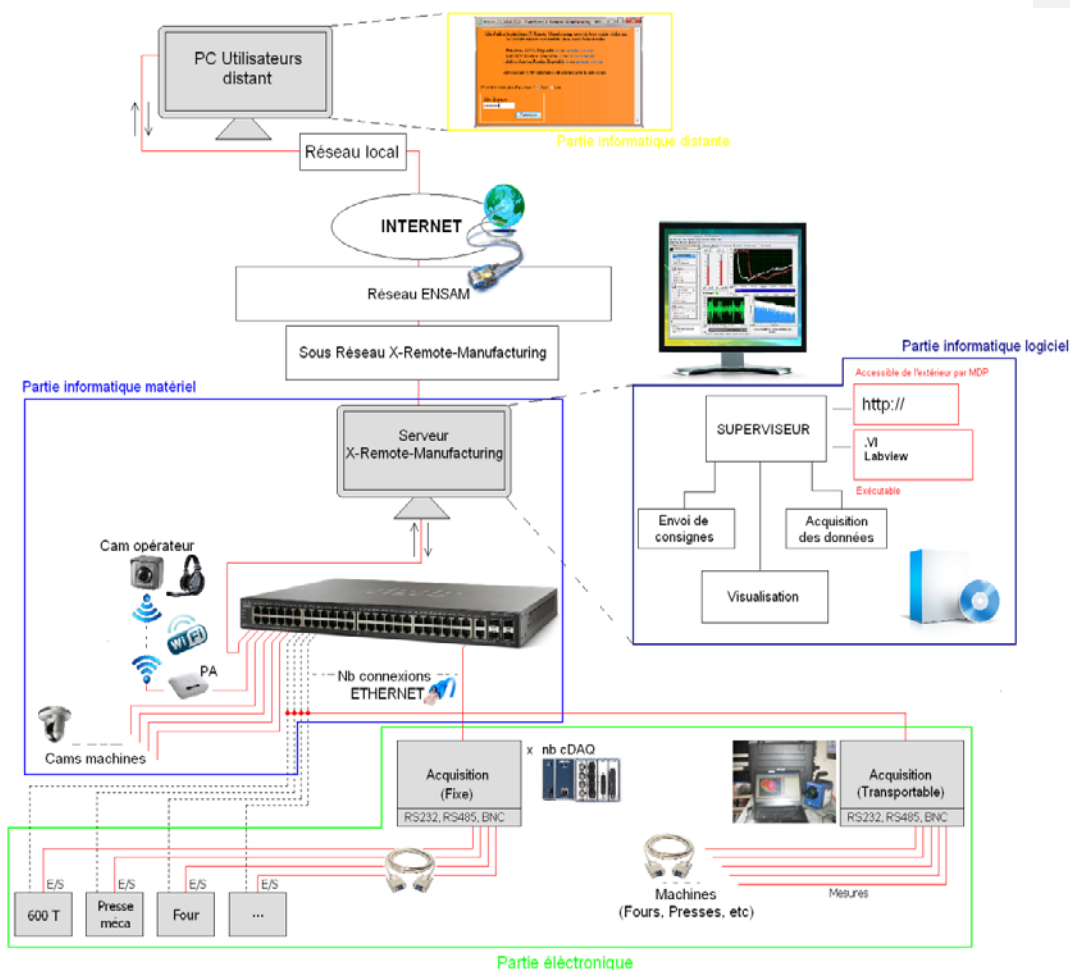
PC Utilisateurs distant

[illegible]

Partie informatique distante

Réseau local

INTERNET

Réseau ENSAM

Sous Réseau X-Remote-Manufacturing

Partie informatique logiciel

Accessible de l'extérieur par MDP

http://

SUPERVISEUR

.VI
Labview

Exécutable

Envoi de consignes

Acquisition des données

Visualisation

Partie informatique matériel

Serveur
X-Remote-Manufacturing

Cam opérateur

PA

Nb connexions ETHERNET

Cams machines

Acquisition (Fixe)

RS232, RS485, BNC

x nb cDAQ

Acquisition (Transportable)

RS232, RS485, BNC

E/S
600 T

E/S
Presse méca

E/S
Four

E/S
...

Machines
(Fours, Presses, etc)

Mesures

Partie éléctronique